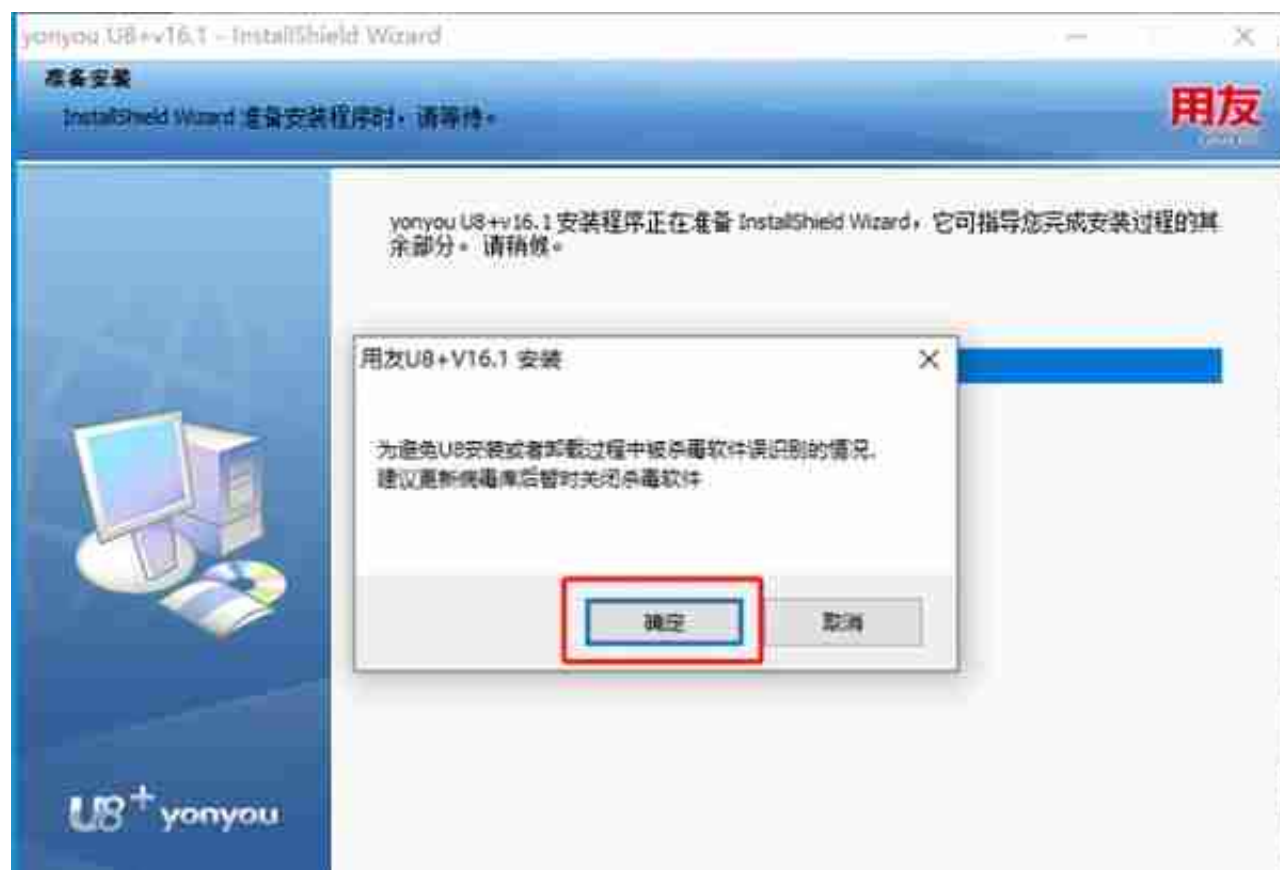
yonyou U8+v16.1 - InstallShield Wizard

准备安装

InstallShield Wizard 准备安装程序时，请等待。

用友

yonyou U8+v16.1 安装程序正在准备 InstallShield Wizard，它可指导您完成安装过程的其余部分。请稍候。

用友U8+V16.1 安装

为避免U8安装或者卸载过程中被杀毒软件误识别的情况，建议更新病毒库后暂时关闭杀毒软件

确定

取消

U8+ yonyou